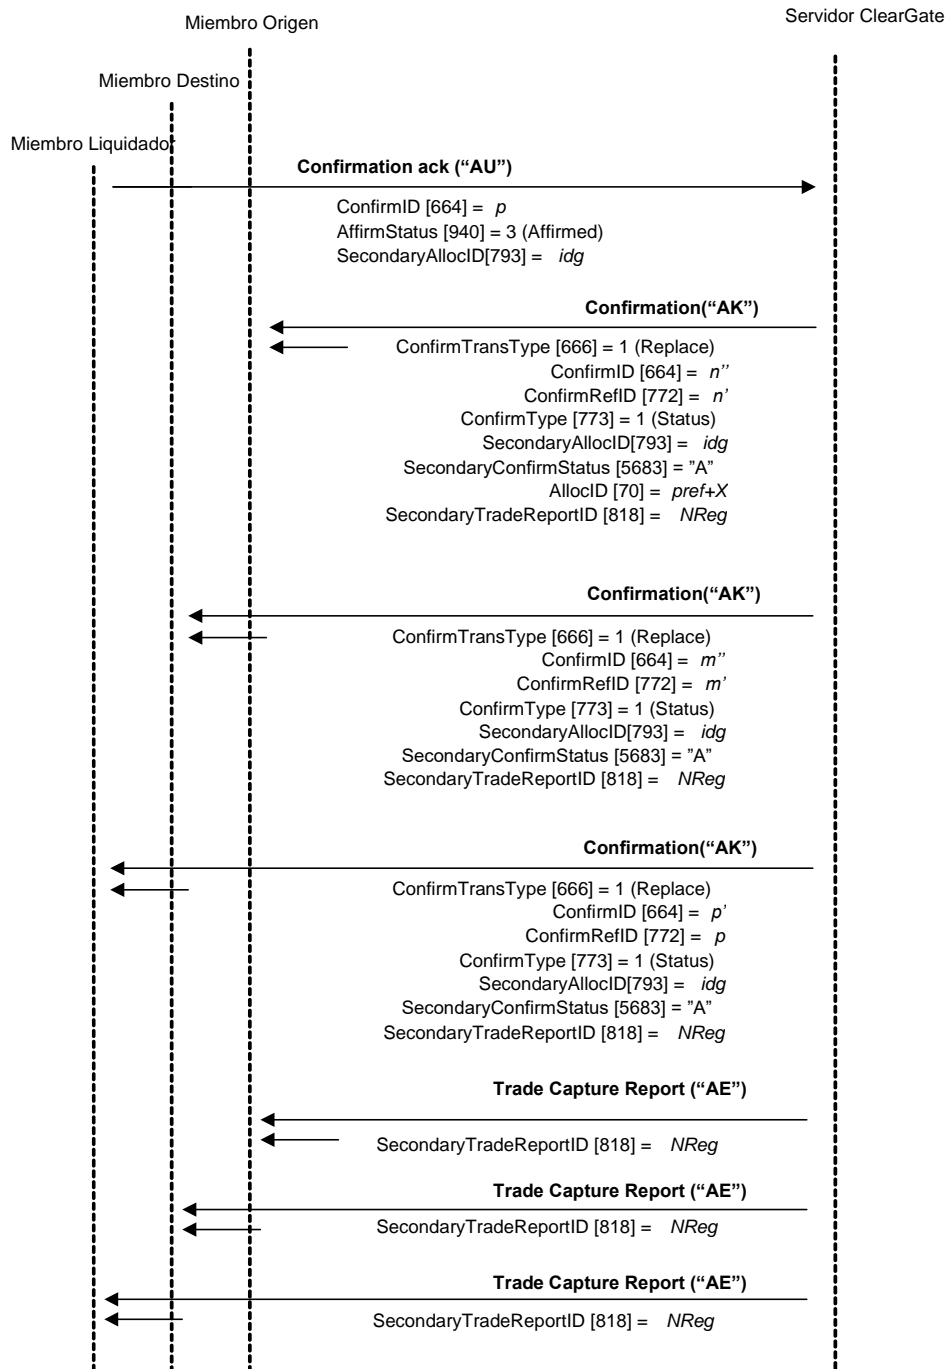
Miembro Origen

Servidor ClearGate

Miembro Destino

Miembro Liquidador

Confirmation ack (“AU”)

ConfirmID [664] = p
AffirmStatus [940] = 3 (Affirmed)
SecondaryAllocID[793] = idg

Confirmation(“AK”)

ConfirmTransType [666] = 1 (Replace)
ConfirmID [664] = n’’
ConfirmRefID [772] = n’
ConfirmType [773] = 1 (Status)
SecondaryAllocID[793] = idg
SecondaryConfirmStatus [5683] = "A"
AllocID [70] = pref+X
SecondaryTradeReportID [818] = NReg

Confirmation(“AK”)

ConfirmTransType [666] = 1 (Replace)
ConfirmID [664] = m’’
ConfirmRefID [772] = m’
ConfirmType [773] = 1 (Status)
SecondaryAllocID[793] = idg
SecondaryConfirmStatus [5683] = "A"
SecondaryTradeReportID [818] = NReg

Confirmation(“AK”)

ConfirmTransType [666] = 1 (Replace)
ConfirmID [664] = p’
ConfirmRefID [772] = p
ConfirmType [773] = 1 (Status)
SecondaryAllocID[793] = idg
SecondaryConfirmStatus [5683] = "A"
SecondaryTradeReportID [818] = NReg

Trade Capture Report (“AE”)

SecondaryTradeReportID [818] = NReg

Trade Capture Report (“AE”)

SecondaryTradeReportID [818] = NReg

Trade Capture Report (“AE”)

SecondaryTradeReportID [818] = NReg